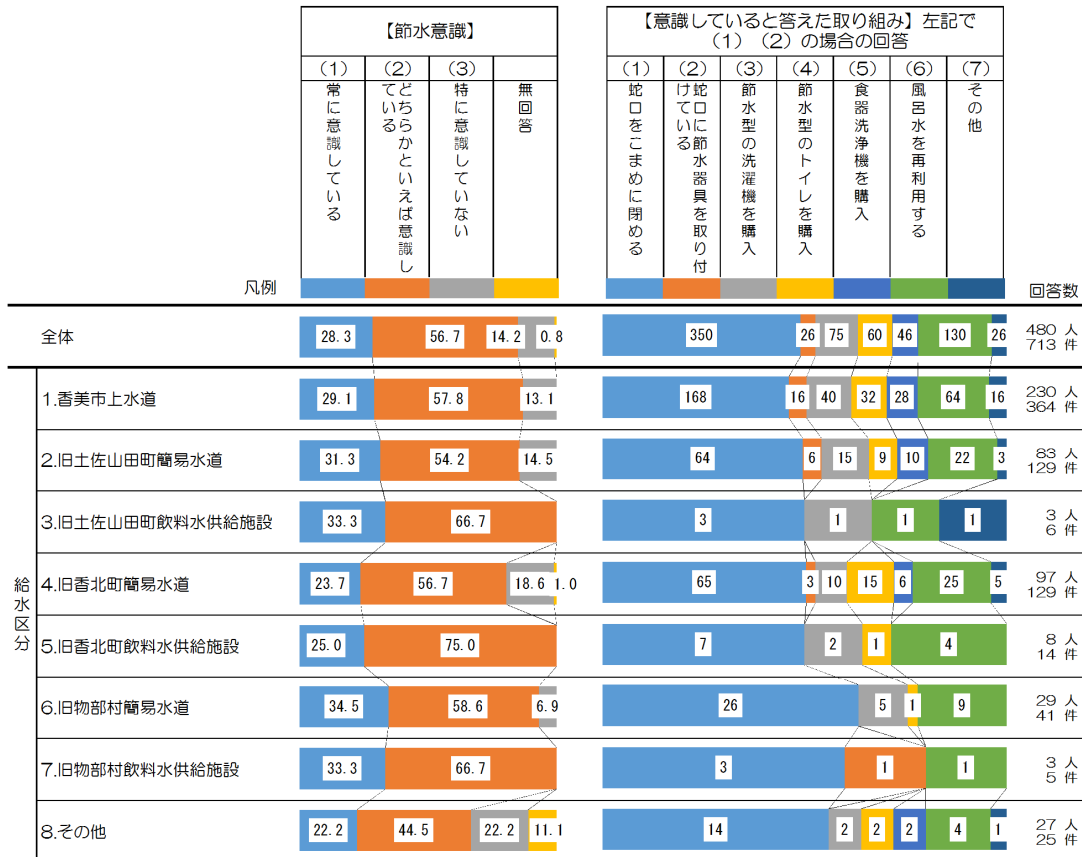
【節水意識】

| (1) 常に意識している | (2) どちらかといえば意識している | (3) 特に意識していない | 無回答 |
|---|---|---|---|

【意識していると答えた取り組み】左記で(1)(2)の場合の回答

| (1) 蛇口をこまめに閉める | (2) 蛇口に節水器具を取り付けている | (3) 節水型の洗濯機を購入 | (4) 節水型のトイレを購入 | (5) 食器洗浄機を購入 | (6) 風呂水を再利用する | (7) その他 |
|---|---|---|---|---|---|---|

凡例

回答数

| | 節水意識 | 取り組み | 回答数 |
|---|---|---|---|
| 全体 | 28.3 / 56.7 / 14.2 / 0.8 | 350 / 26 / 75 / 60 / 46 / 130 / 26 | 480 人 713 件 |
| 1.香美市上水道 | 29.1 / 57.8 / 13.1 | 168 / 16 / 40 / 32 / 28 / 64 / 16 | 230 人 364 件 |
| 2.旧土佐山田町簡易水道 | 31.3 / 54.2 / 14.5 | 64 / 6 / 15 / 9 / 10 / 22 / 3 | 83 人 129 件 |
| 3.旧土佐山田町飲料水供給施設 | 33.3 / 66.7 | 3 / 1 / 1 / 1 | 3 人 6 件 |
| 4.旧香北町簡易水道 | 23.7 / 56.7 / 18.6 / 1.0 | 65 / 3 / 10 / 15 / 6 / 25 / 5 | 97 人 129 件 |
| 5.旧香北町飲料水供給施設 | 25.0 / 75.0 | 7 / 2 / 1 / 4 | 8 人 14 件 |
| 6.旧物部村簡易水道 | 34.5 / 58.6 / 6.9 | 26 / 5 / 1 / 9 | 29 人 41 件 |
| 7.旧物部村飲料水供給施設 | 33.3 / 66.7 | 3 / 1 / 1 | 3 人 5 件 |
| 8.その他 | 22.2 / 44.5 / 22.2 / 11.1 | 14 / 2 / 2 / 2 / 4 / 1 | 27 人 25 件 |

給水区分